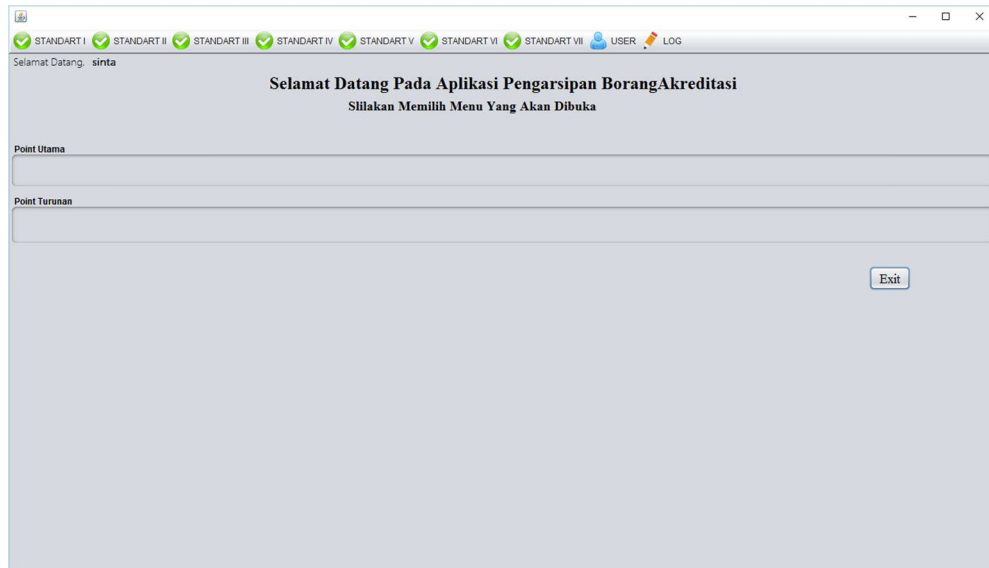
STANDART I STANDART II STANDART III STANDART IV STANDART V STANDART VI STANDART VII USER LOG

Selamat Datang, sinta

Selamat Datang Pada Aplikasi Pengarsipan BorangAkreditasi

Slilakan Memilih Menu Yang Akan Dibuka

Point Utama

Point Turunan

Exit